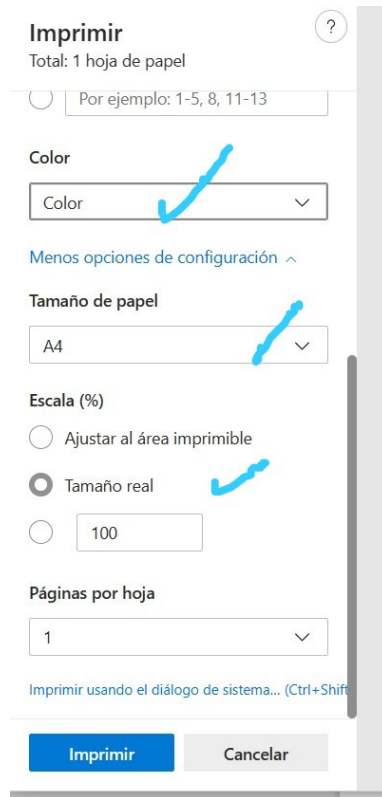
Imprimir
Total: 1 hoja de papel

?

Por ejemplo: 1-5, 8, 11-13

Color

Color

Menos opciones de configuración

Tamaño de papel

A4

Escala (%)

Ajustar al área imprimible

Tamaño real

100

Páginas por hoja

1

Imprimir usando el diálogo de sistema... (Ctrl+Shift

Imprimir

Cancelar